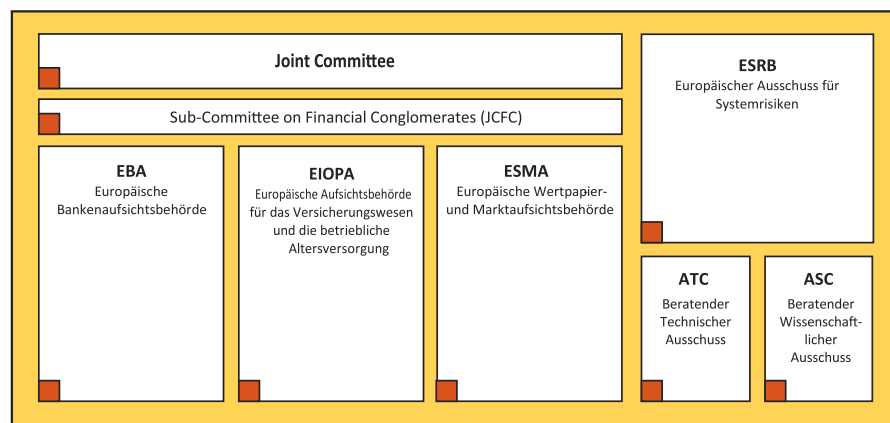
Joint Committee

Sub-Committee on Financial Conglomerates (JCFC)

EBA
Europäische Bankenaufsichtsbehörde

EIOPA
Europäische Aufsichtsbehörde für das Versicherungswesen und die betriebliche Altersversorgung

ESMA
Europäische Wertpapier- und Marktaufsichtsbehörde

ESRB
Europäischer Ausschuss für Systemrisiken

ATC
Beratender Technischer Ausschuss

ASC
Beratender Wissenschaftlicher Ausschuss